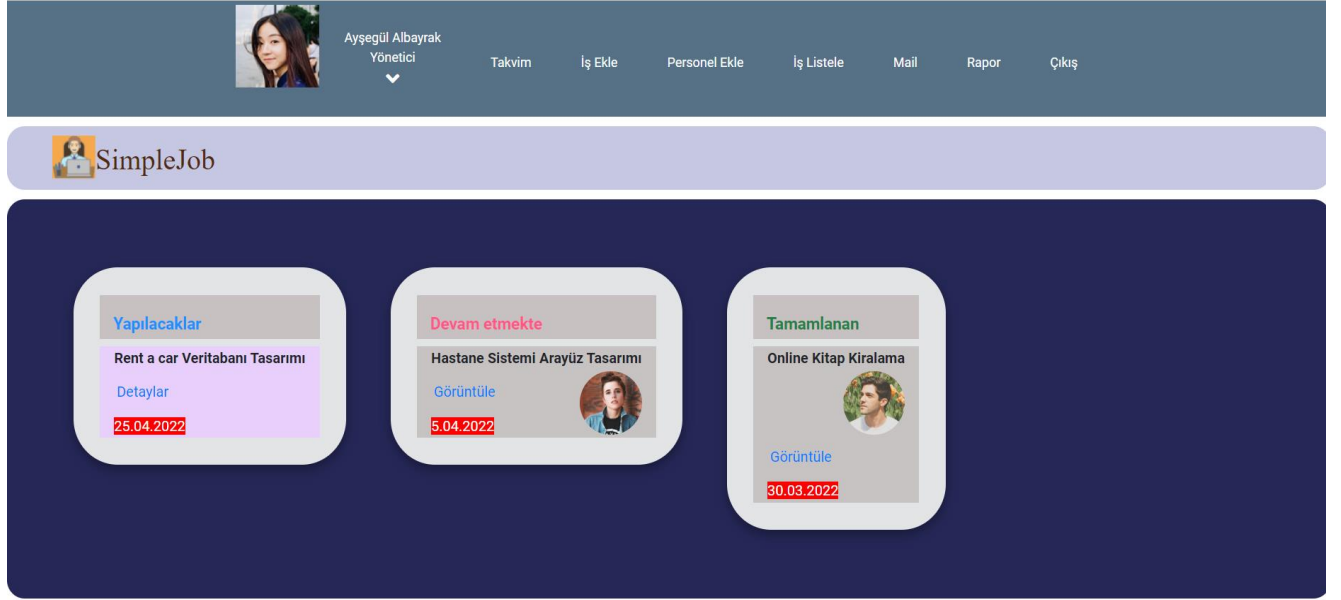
Ayşegül Albayrak
Yönetici

Takvim İş Ekle Personel Ekle İş Listele Mail Rapor Çıkış

SimpleJob

Yapılacaklar
Rent a car Veritabanı Tasarımı
Detaylar
25.04.2022

Devam etmekte
Hastane Sistemi Arayüz Tasarımı
Görüntüle
5.04.2022

Tamamlanan
Online Kitap Kiralama
Görüntüle
30.03.2022